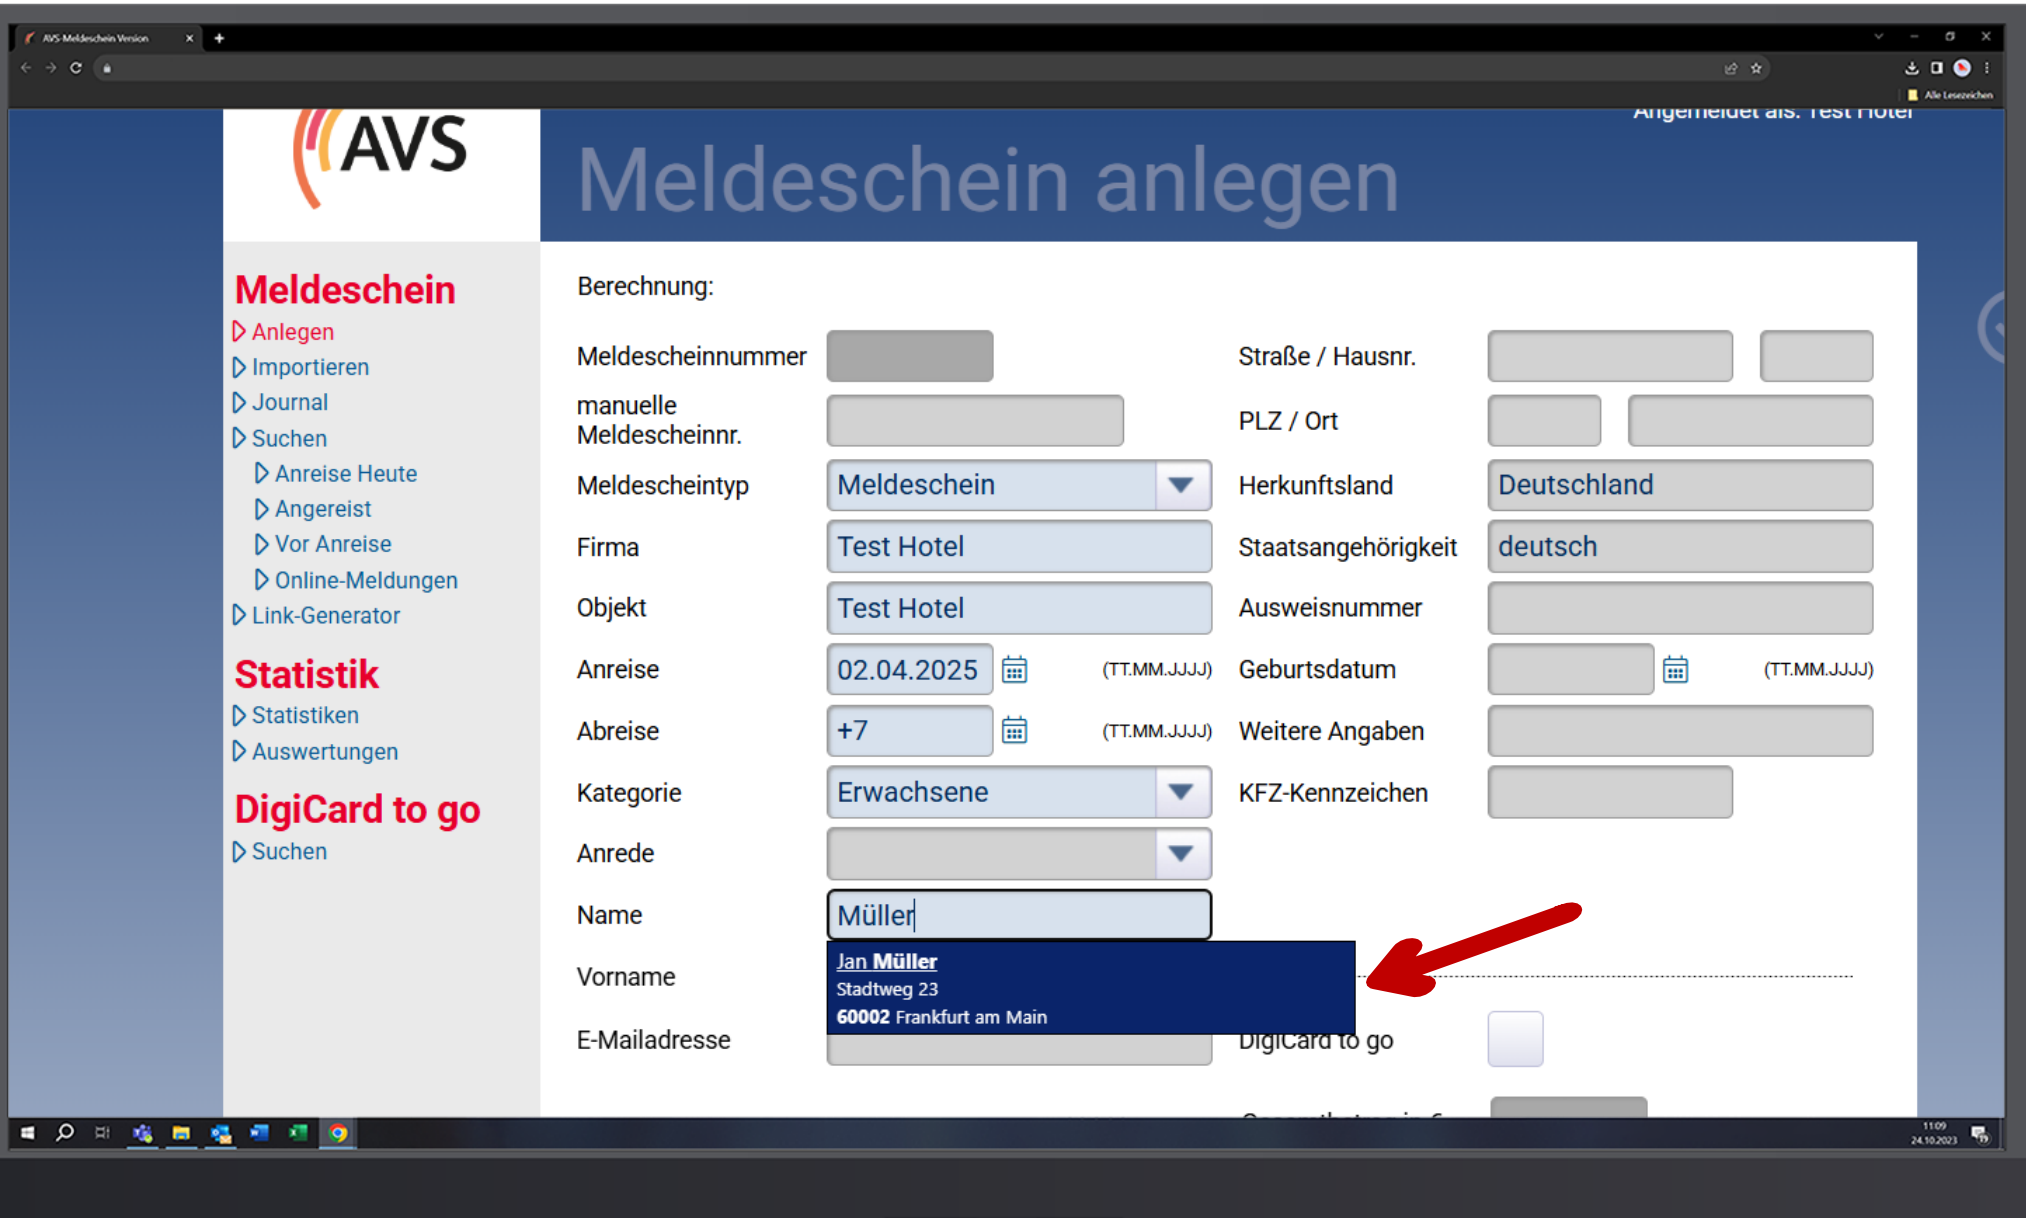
AVS Meldeschein Version

Alle Lesezeichen

AVS

Angemeldet als: Test Hotel

Meldeschein anlegen

Meldeschein
Anlegen
Importieren
Journal
Suchen
Anreise Heute
Angereist
Vor Anreise
Online-Meldungen
Link-Generator

Statistik
Statistiken
Auswertungen

DigiCard to go
Suchen

Berechnung:

| | | | |
|---|---|---|---|
| Meldescheinnummer | | Straße / Hausnr. | |
| manuelle Meldescheinnr. | | PLZ / Ort | |
| Meldescheintyp | Meldeschein | Herkunftsland | Deutschland |
| Firma | Test Hotel | Staatsangehörigkeit | deutsch |
| Objekt | Test Hotel | Ausweisnummer | |
| Anreise | 02.04.2025 (TT.MM.JJJJ) | Geburtsdatum | (TT.MM.JJJJ) |
| Abreise | +7 (TT.MM.JJJJ) | Weitere Angaben | |
| Kategorie | Erwachsene | KFZ-Kennzeichen | |
| Anrede | | | |
| Name | Müller | | |
| Vorname | | | |
| E-Mailadresse | | DigiCard to go | |

Jan Müller
Stadtweg 23
60002 Frankfurt am Main

11:09
24.10.2023